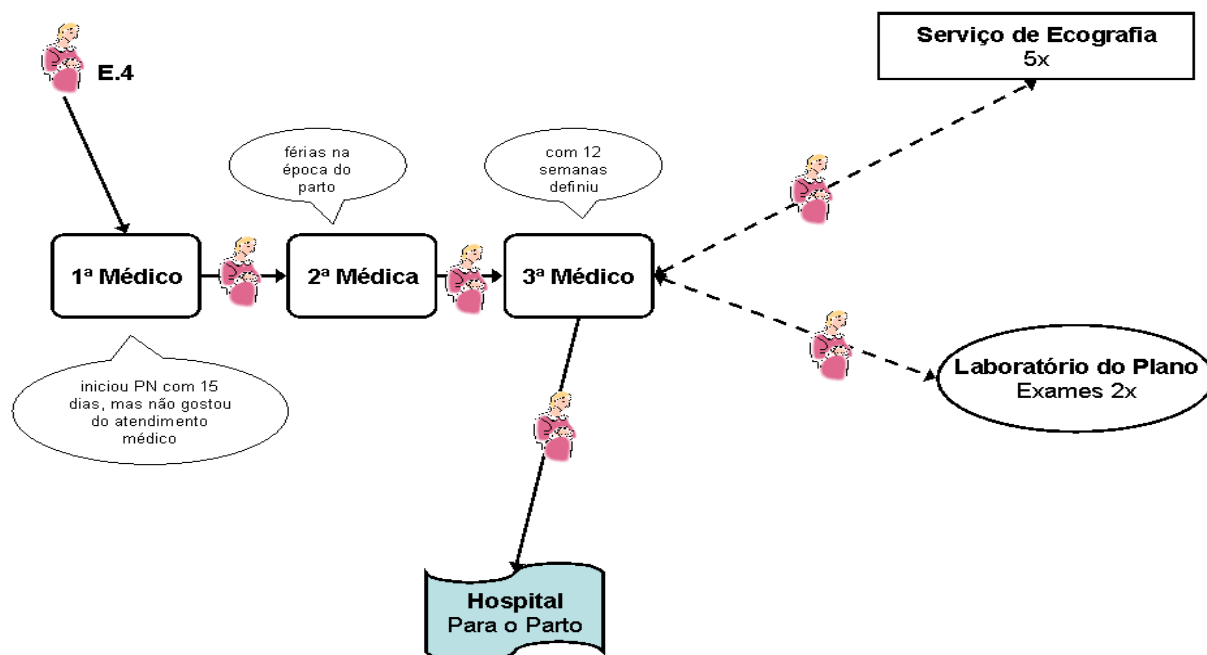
E.4

Serviço de Ecografia
5x

férias na época do parto

com 12 semanas definiu

1ª Médico

2ª Médica

3ª Médico

Laboratório do Plano
Exames 2x

iniciou PN com 15 dias, mas não gostou do atendimento médico

Hospital
Para o Parto